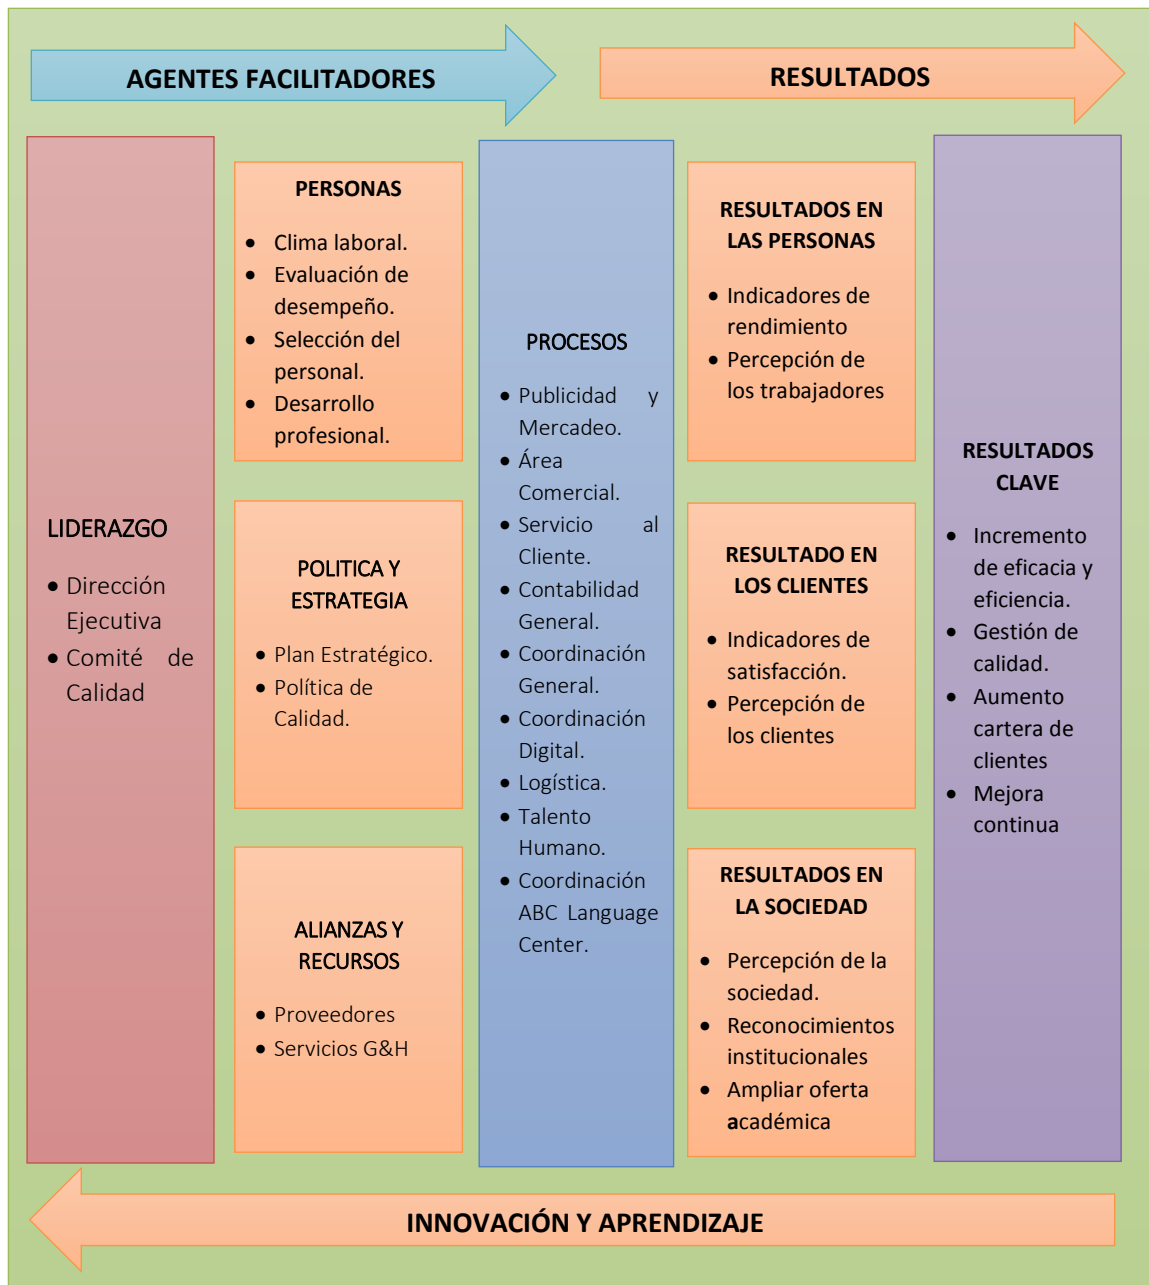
AGENTES FACILITADORES

RESULTADOS

LIDERAZGO

- Dirección Ejecutiva
- Comité de Calidad

PERSONAS

- Clima laboral.
- Evaluación de desempeño.
- Selección del personal.
- Desarrollo profesional.

POLITICA Y ESTRATEGIA

- Plan Estratégico.
- Política de Calidad.

ALIANZAS Y RECURSOS

- Proveedores
- Servicios G&H

PROCESOS

- Publicidad y Mercadeo.
- Área Comercial.
- Servicio al Cliente.
- Contabilidad General.
- Coordinación General.
- Coordinación Digital.
- Logística.
- Talento Humano.
- Coordinación ABC Language Center.

RESULTADOS EN LAS PERSONAS

- Indicadores de rendimiento
- Percepción de los trabajadores

RESULTADO EN LOS CLIENTES

- Indicadores de satisfacción.
- Percepción de los clientes

RESULTADOS EN LA SOCIEDAD

- Percepción de la sociedad.
- Reconocimientos institucionales
- Ampliar oferta académica

RESULTADOS CLAVE

- Incremento de eficacia y eficiencia.
- Gestión de calidad.
- Aumento cartera de clientes
- Mejora continua

INNOVACIÓN Y APRENDIZAJE